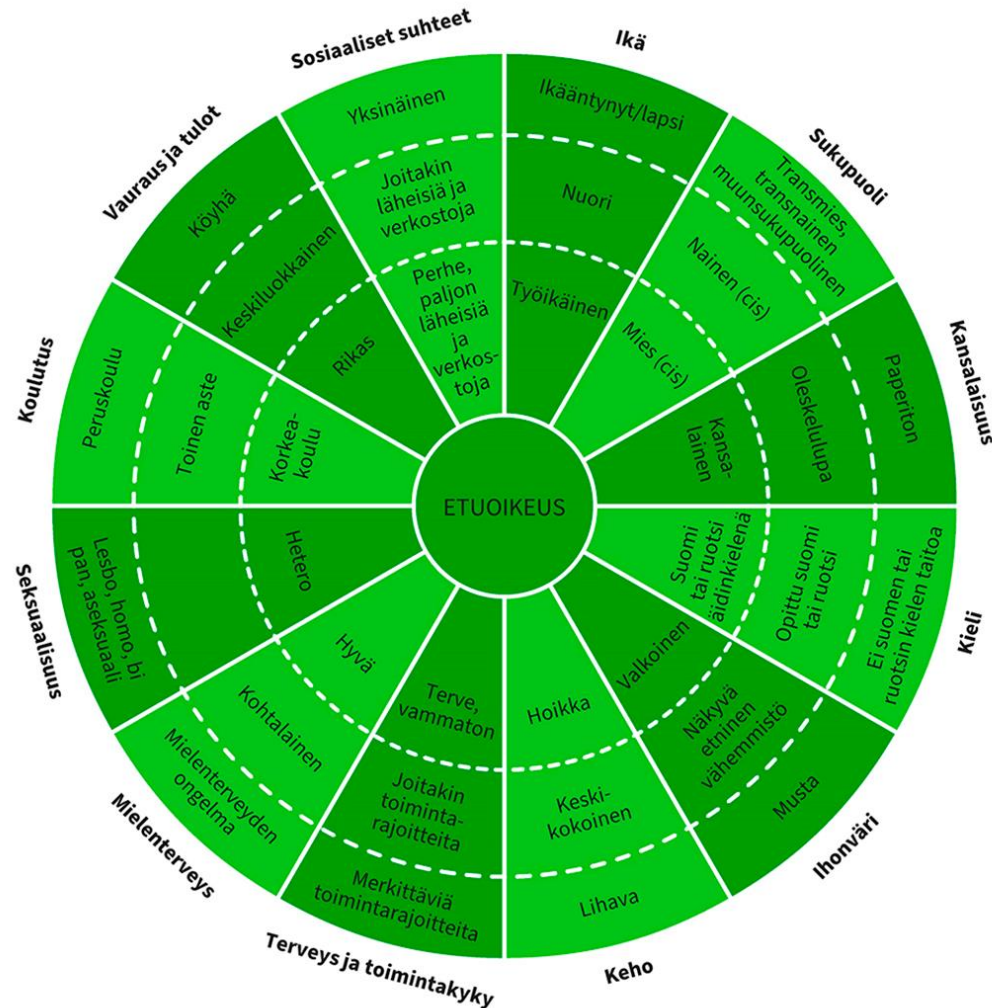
ETUOIKEUS

Ikä
Ikääntynyt/lapsi
Nuori
Työikäinen

Sukupuoli
Transmies, transnainen muunsukupuolinen
Nainen (cis)
Mies (cis)

Kansalaisuus
Paperiton
Oleskelulupa
Kansalainen

Kieli
Ei suomen tai ruotsin kielen taitoa
Opittu suomi tai ruotsi
Suomi tai ruotsi äidinkielenä

Ihonväri
Musta
Näkyvä etninen vähemmistö
Valkoinen

Keho
Lihava
Keskikokoinen
Hoikka

Terveys ja toimintakyky
Merkittäviä toimintarajoitteita
Joitakin toimintarajoitteita
Terve, vammaton

Mielenterveys
Mielenterveyden ongelma
Kohtalainen
Hyvä

Seksuaalisuus
Lesbo, homo, bi pan, aseksuaali
Hetero

Koulutus
Peruskoulu
Toinen aste
Korkeakoulu

Vauraus ja tulot
Köyhä
Keskiluokkainen
Rikas

Sosiaaliset suhteet
Yksinäinen
Joitakin läheisiä ja verkostoja
Perhe, paljon läheisiä ja verkostoja